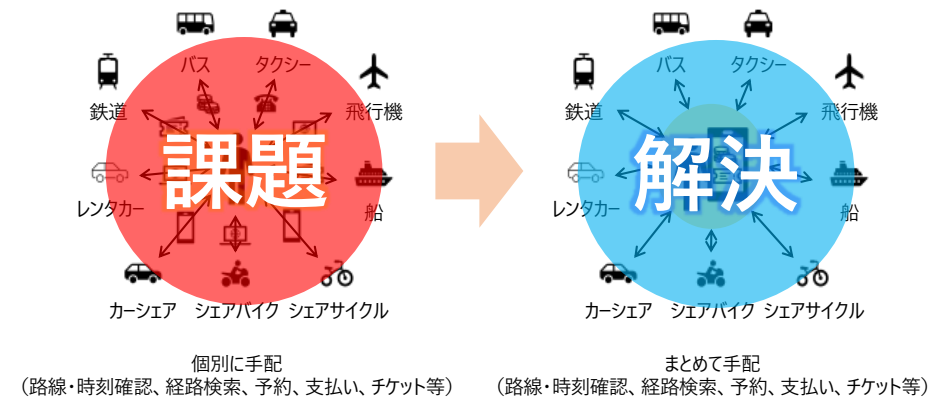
バス タクシー
鉄道 飛行機
課題
レンタカー 船
カーシェア シェアバイク シェアサイクル

個別に手配
（路線・時刻確認、経路検索、予約、支払い、チケット等）

バス タクシー
鉄道 飛行機
解決
レンタカー 船
カーシェア シェアバイク シェアサイクル

まとめて手配
（路線・時刻確認、経路検索、予約、支払い、チケット等）